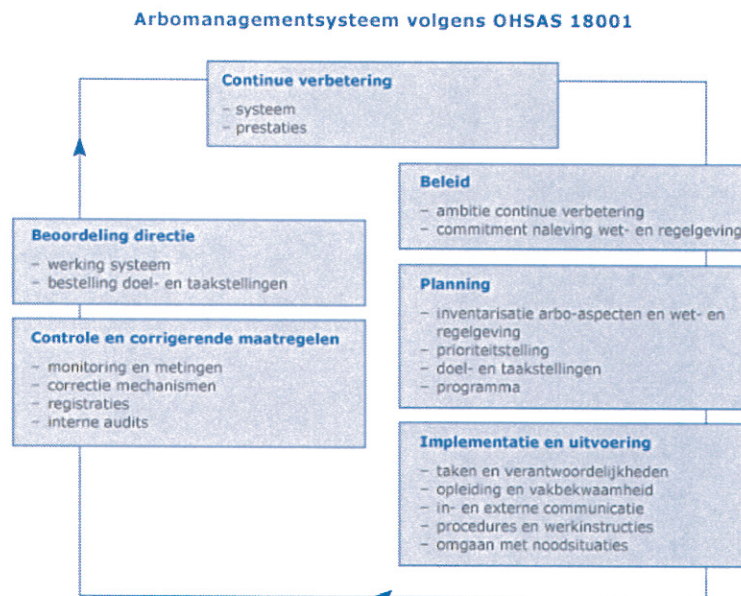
Arbomanagementsysteem volgens OHSAS 18001

Continue verbetering
- systeem
- prestaties

Beleid
- ambitie continue verbetering
- commitment naleving wet- en regelgeving

Beoordeling directie
- werking systeem
- bestelling doel- en taakstellingen

Planning
- inventarisatie arbo-aspecten en wet- en regelgeving
- prioriteitstelling
- doel- en taakstellingen
- programma

Controle en corrigerende maatregelen
- monitoring en metingen
- correctie mechanismen
- registraties
- interne audits

Implementatie en uitvoering
- taken en verantwoordelijkheden
- opleiding en vakbekwaamheid
- in- en externe communicatie
- procedures en werkinstructies
- omgaan met noodsituaties